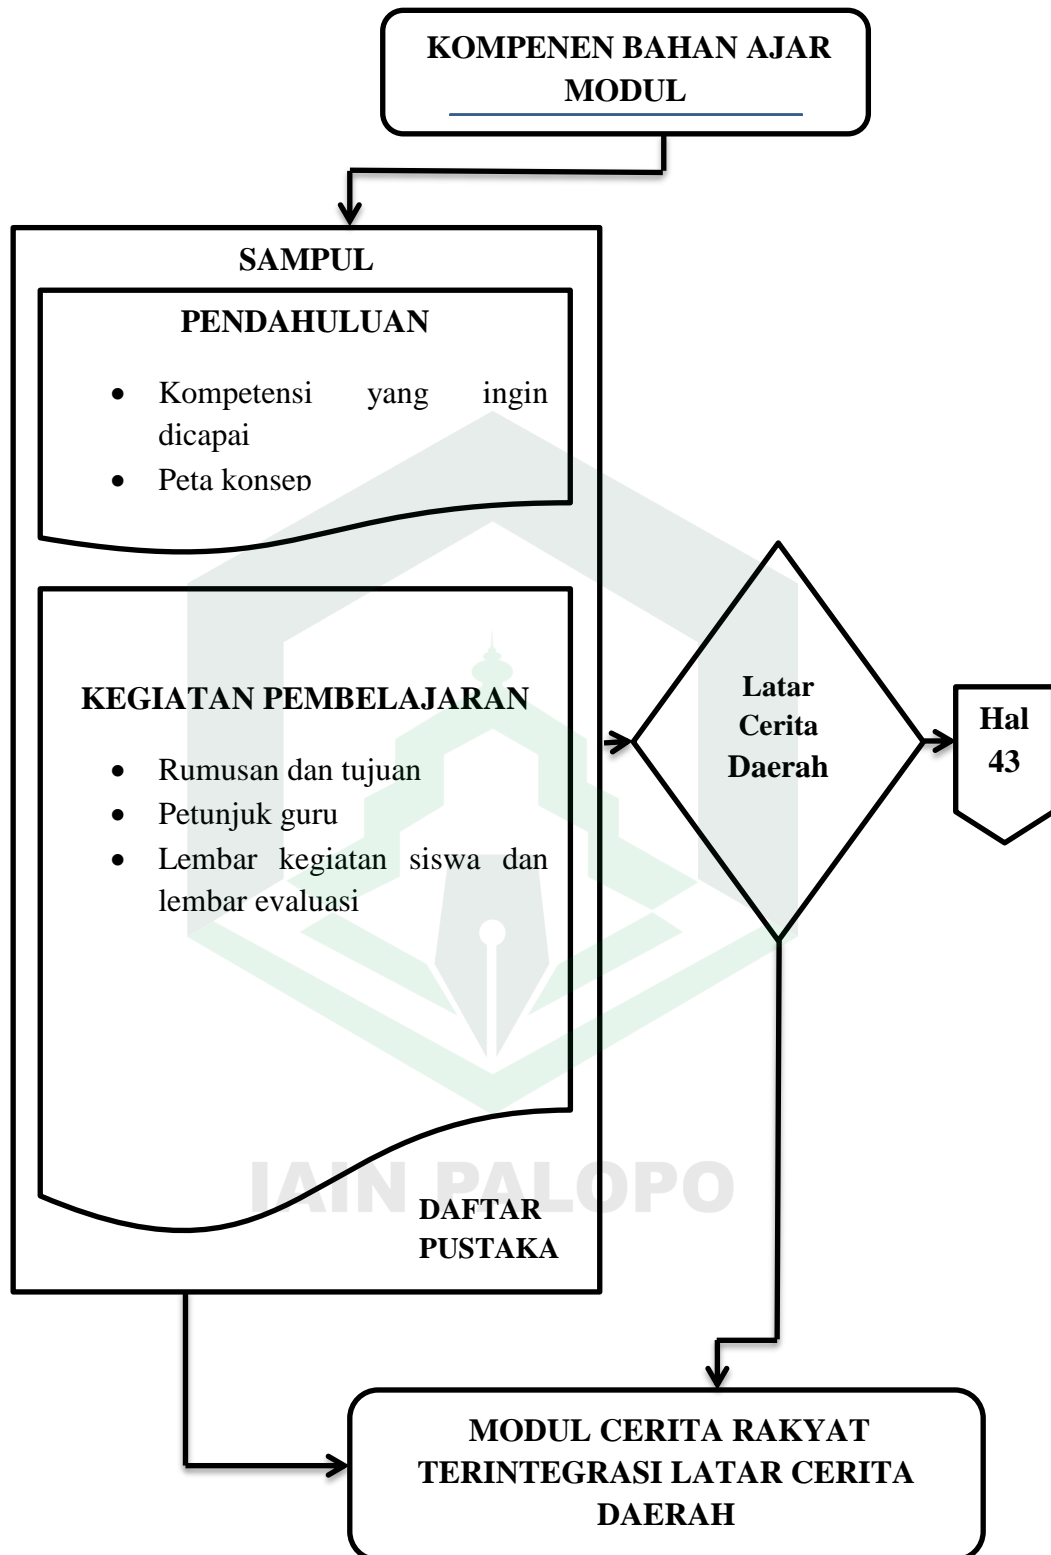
KOMPENEN BAHAN AJAR MODUL

SAMPUL

PENDAHULUAN

- Kompetensi yang ingin dicapai
- Peta konsep

KEGIATAN PEMBELAJARAN

- Rumusan dan tujuan
- Petunjuk guru
- Lembar kegiatan siswa dan lembar evaluasi

DAFTAR PUSTAKA

Latar Cerita Daerah

Hal 43

IAIN PALOPO

MODUL CERITA RAKYAT TERINTEGRASI LATAR CERITA DAERAH